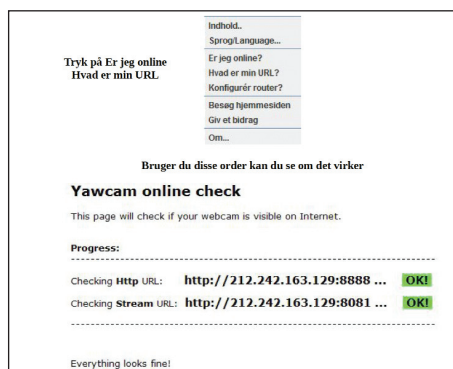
Tryk på Er jeg online
Hvad er min URL

Indhold..
Sprog/Language...
Er jeg online?
Hvad er min URL?
Konfigurér router?
Besøg hjemmesiden
Giv et bidrag
Om...

Bruger du disse order kan du se om det virker

Yawcam online check

This page will check if your webcam is visible on Internet.

Progress:

Checking Http URL: http://212.242.163.129:8888 ... OK!
Checking Stream URL: http://212.242.163.129:8081 ... OK!

Everything looks fine!